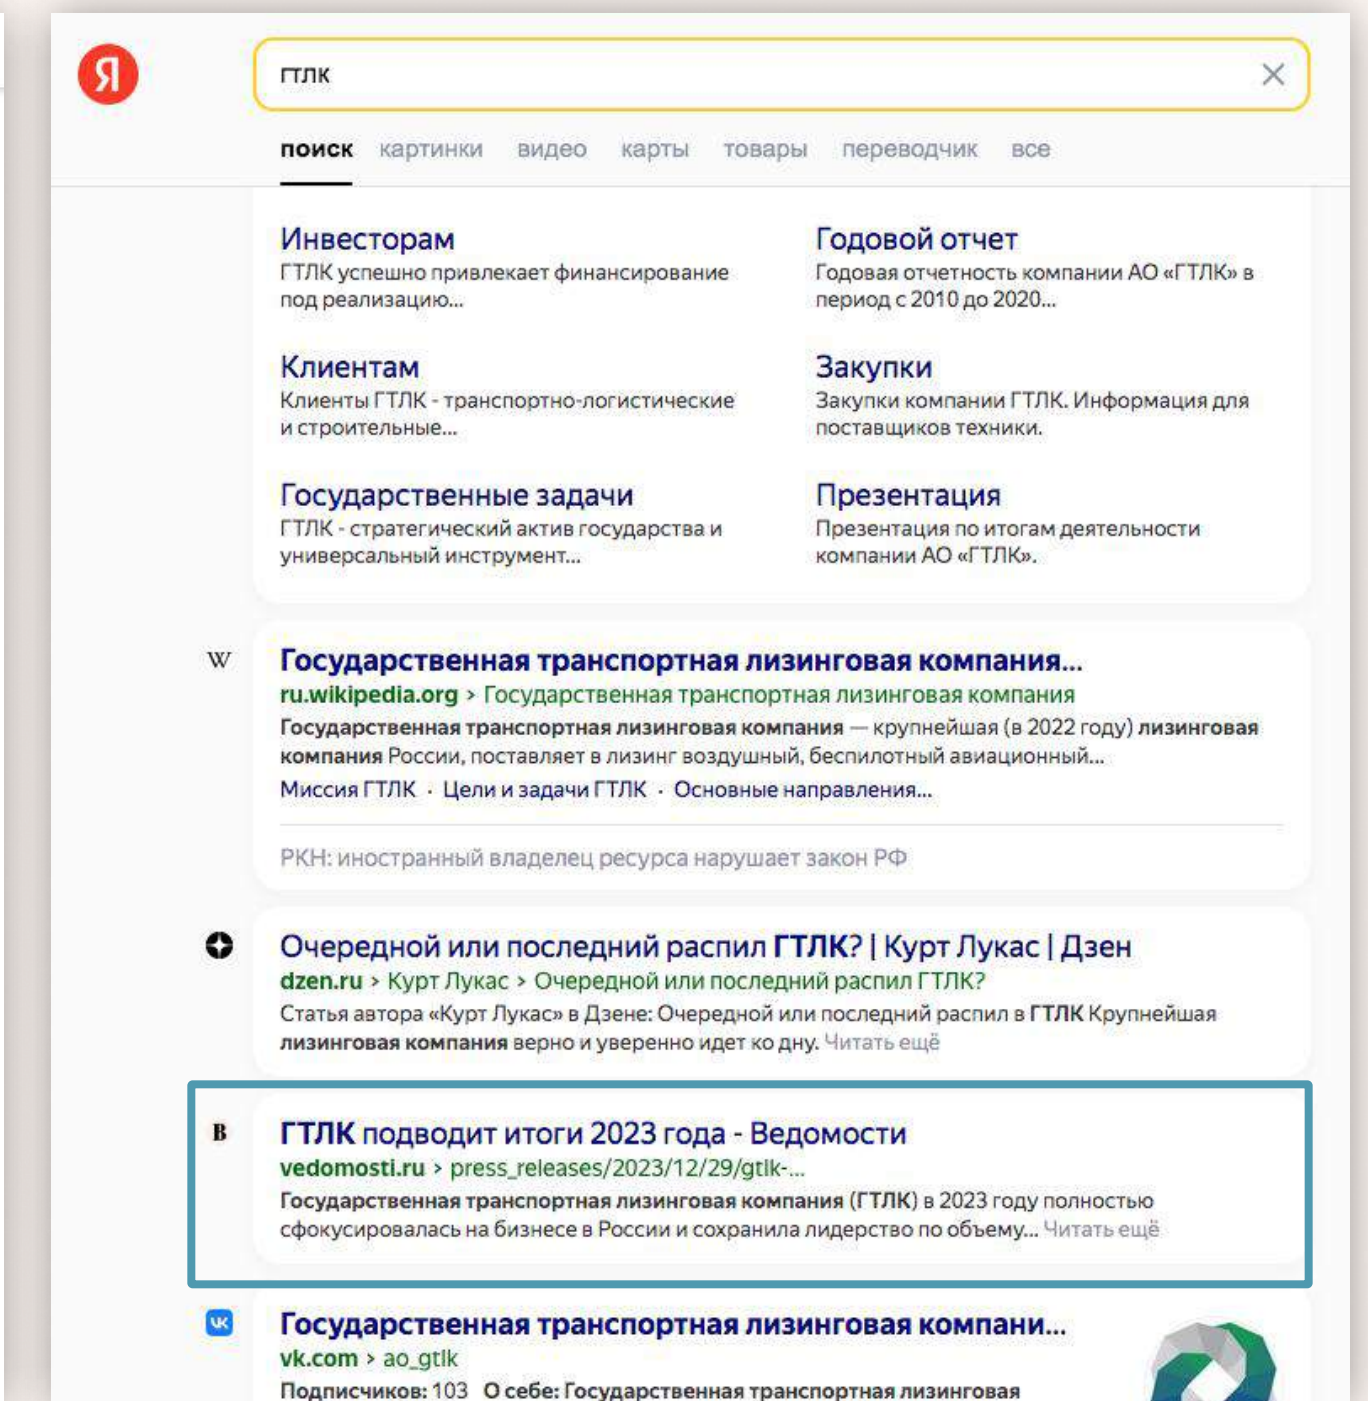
Я

гтлк

поиск картинки видео карты товары переводчик все

Инвесторам
ГТЛК успешно привлекает финансирование под реализацию...

Годовой отчет
Годовая отчетность компании АО «ГТЛК» в период с 2010 до 2020...

Клиентам
Клиенты ГТЛК - транспортно-логистические и строительные...

Закупки
Закупки компании ГТЛК. Информация для поставщиков техники.

Государственные задачи
ГТЛК - стратегический актив государства и универсальный инструмент...

Презентация
Презентация по итогам деятельности компании АО «ГТЛК».

W
Государственная транспортная лизинговая компания...
ru.wikipedia.org › Государственная транспортная лизинговая компания
Государственная транспортная лизинговая компания — крупнейшая (в 2022 году) лизинговая компания России, поставляет в лизинг воздушный, беспилотный авиационный...
Миссия ГТЛК · Цели и задачи ГТЛК · Основные направления...

РКН: иностранный владелец ресурса нарушает закон РФ

Очередной или последний распил ГТЛК? | Курт Лукас | Дзен
dzen.ru › Курт Лукас › Очередной или последний распил ГТЛК?
Статья автора «Курт Лукас» в Дзене: Очередной или последний распил в ГТЛК Крупнейшая лизинговая компания верно и уверенно идет ко дну. Читать ещё

В
ГТЛК подводит итоги 2023 года - Ведомости
vedomosti.ru › press_releases/2023/12/29/gtlk-...
Государственная транспортная лизинговая компания (ГТЛК) в 2023 году полностью сфокусировалась на бизнесе в России и сохранила лидерство по объему... Читать ещё

Государственная транспортная лизинговая компани...
vk.com › ao_gtlk
Подписчиков: 103 О себе: Государственная транспортная лизинговая